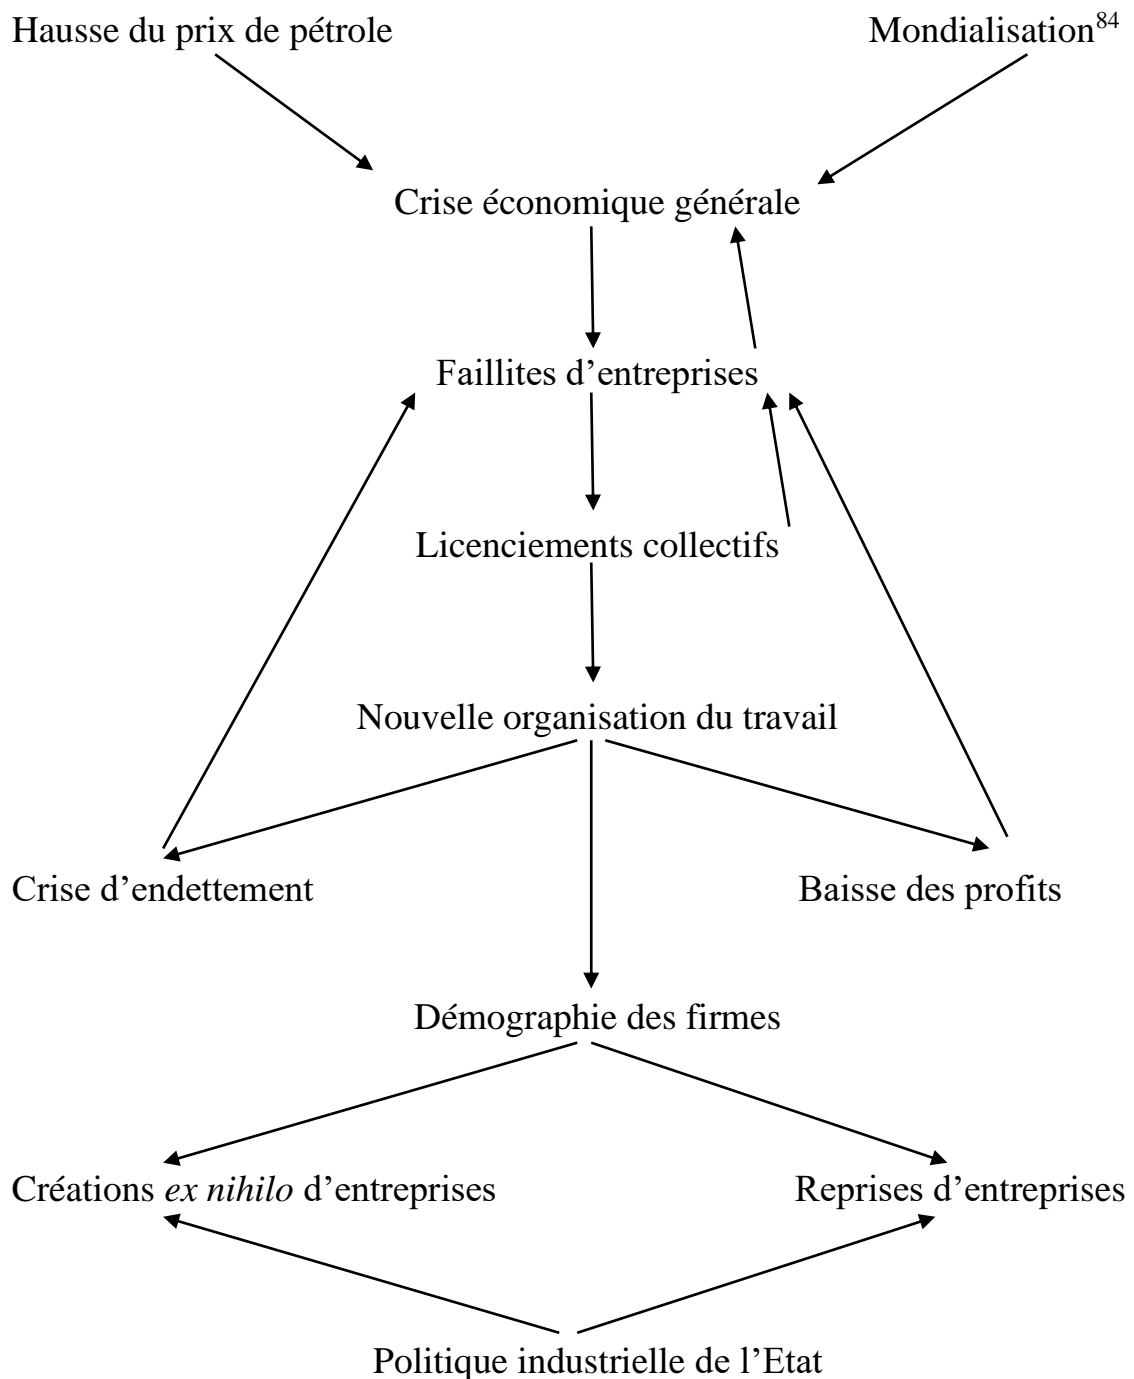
Hausse du prix de pétrole

Mondialisation$^{84}$

Crise économique générale

Faillites d’entreprises

Licenciements collectifs

Nouvelle organisation du travail

Crise d’endettement

Baisse des profits

Démographie des firmes

Créations *ex nihilo* d’entreprises

Reprises d’entreprises

Politique industrielle de l’Etat